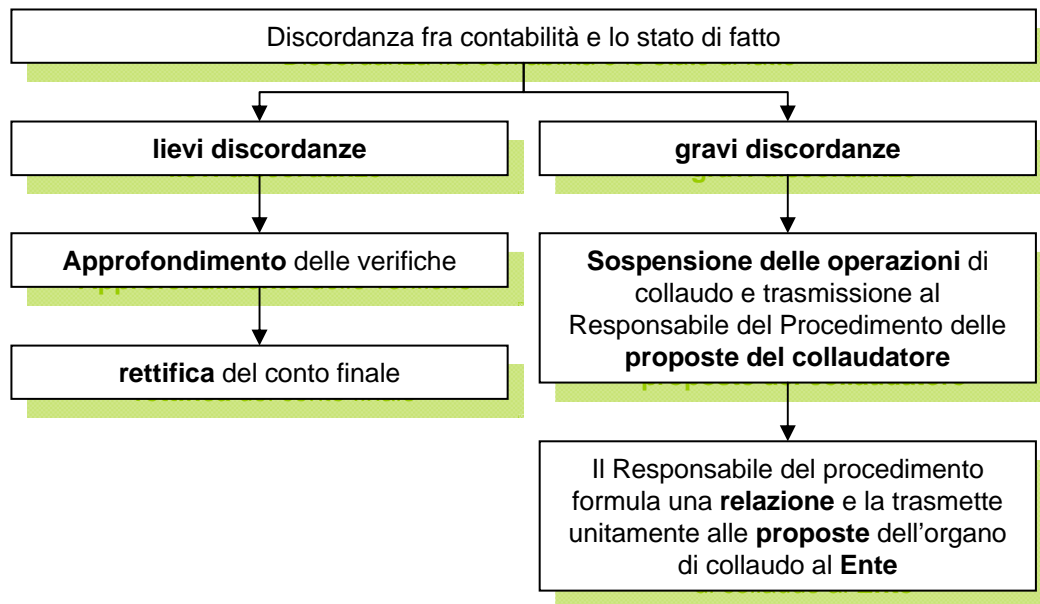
Discordanza fra contabilità e lo stato di fatto

**lievi discordanze**

**gravi discordanze**

**Approfondimento** delle verifiche

**rettifica** del conto finale

**Sospensione delle operazioni** di collaudo e trasmissione al Responsabile del Procedimento delle **proposte del collaudatore**

Il Responsabile del procedimento formula una **relazione** e la trasmette unitamente alle **proposte** dell'organo di collaudo al **Ente**